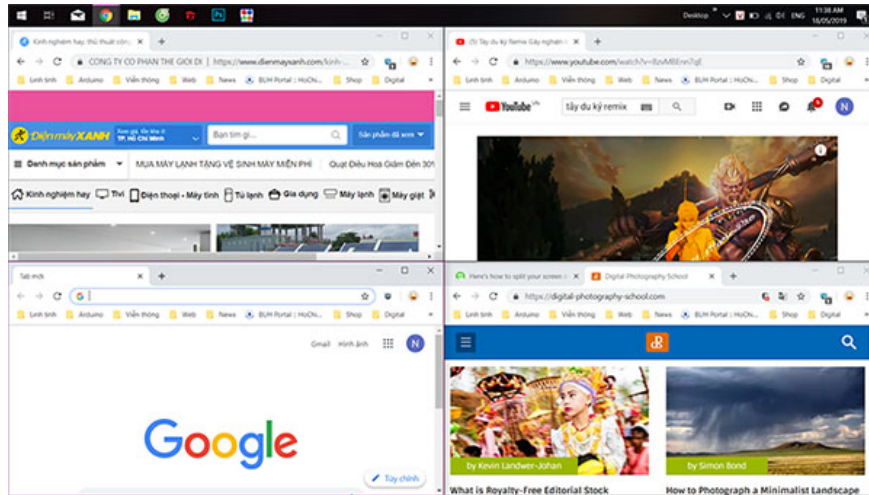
Desktop ENG 11:38 AM 18/05/2019

Kinh nghiệm hay, thủ thuật công...
CONG TY CO PHAN THE GIOI DI | https://www.dienmayxanh.com/kinh-...
Linh tinh Arduino Viễn thông Web News BUH Portal : HoChi... Shop Digital
Điện máy XANH Xem giá, tồn kho tại: TP. Hồ Chí Minh Bạn tìm gì... Sản phẩm đã xem
Danh mục sản phẩm MUA MÁY LẠNH TẶNG VỆ SINH MÁY MIỄN PHÍ Quạt Điều Hoà Giảm Đến 30%
Kinh nghiệm hay Tivi Điện thoại - Máy tính Tủ lạnh Gia dụng Máy lạnh Máy giặt

(5) Tây du ký Remix Gây nghiện
https://www.youtube.com/watch?v=8zvMBErm7gE
Linh tinh Arduino Viễn thông Web News BUH Portal : HoChi... Shop Digital
YouTube tây du ký remix
N

Tab mới
G
Linh tinh Arduino Viễn thông Web News BUH Portal : HoChi... Shop Digital
Gmail Hình ảnh N
Google
Tùy chỉnh

Here's how to split your screen c...
Digital Photography School
https://digital-photography-school.com
Linh tinh Arduino Viễn thông Web News BUH Portal : HoChi... Shop Digital
dPS
by Kevin Landwer-Johan
by Simon Bond
What is Royalty-Free Editorial Stock
How to Photograph a Minimalist Landscape